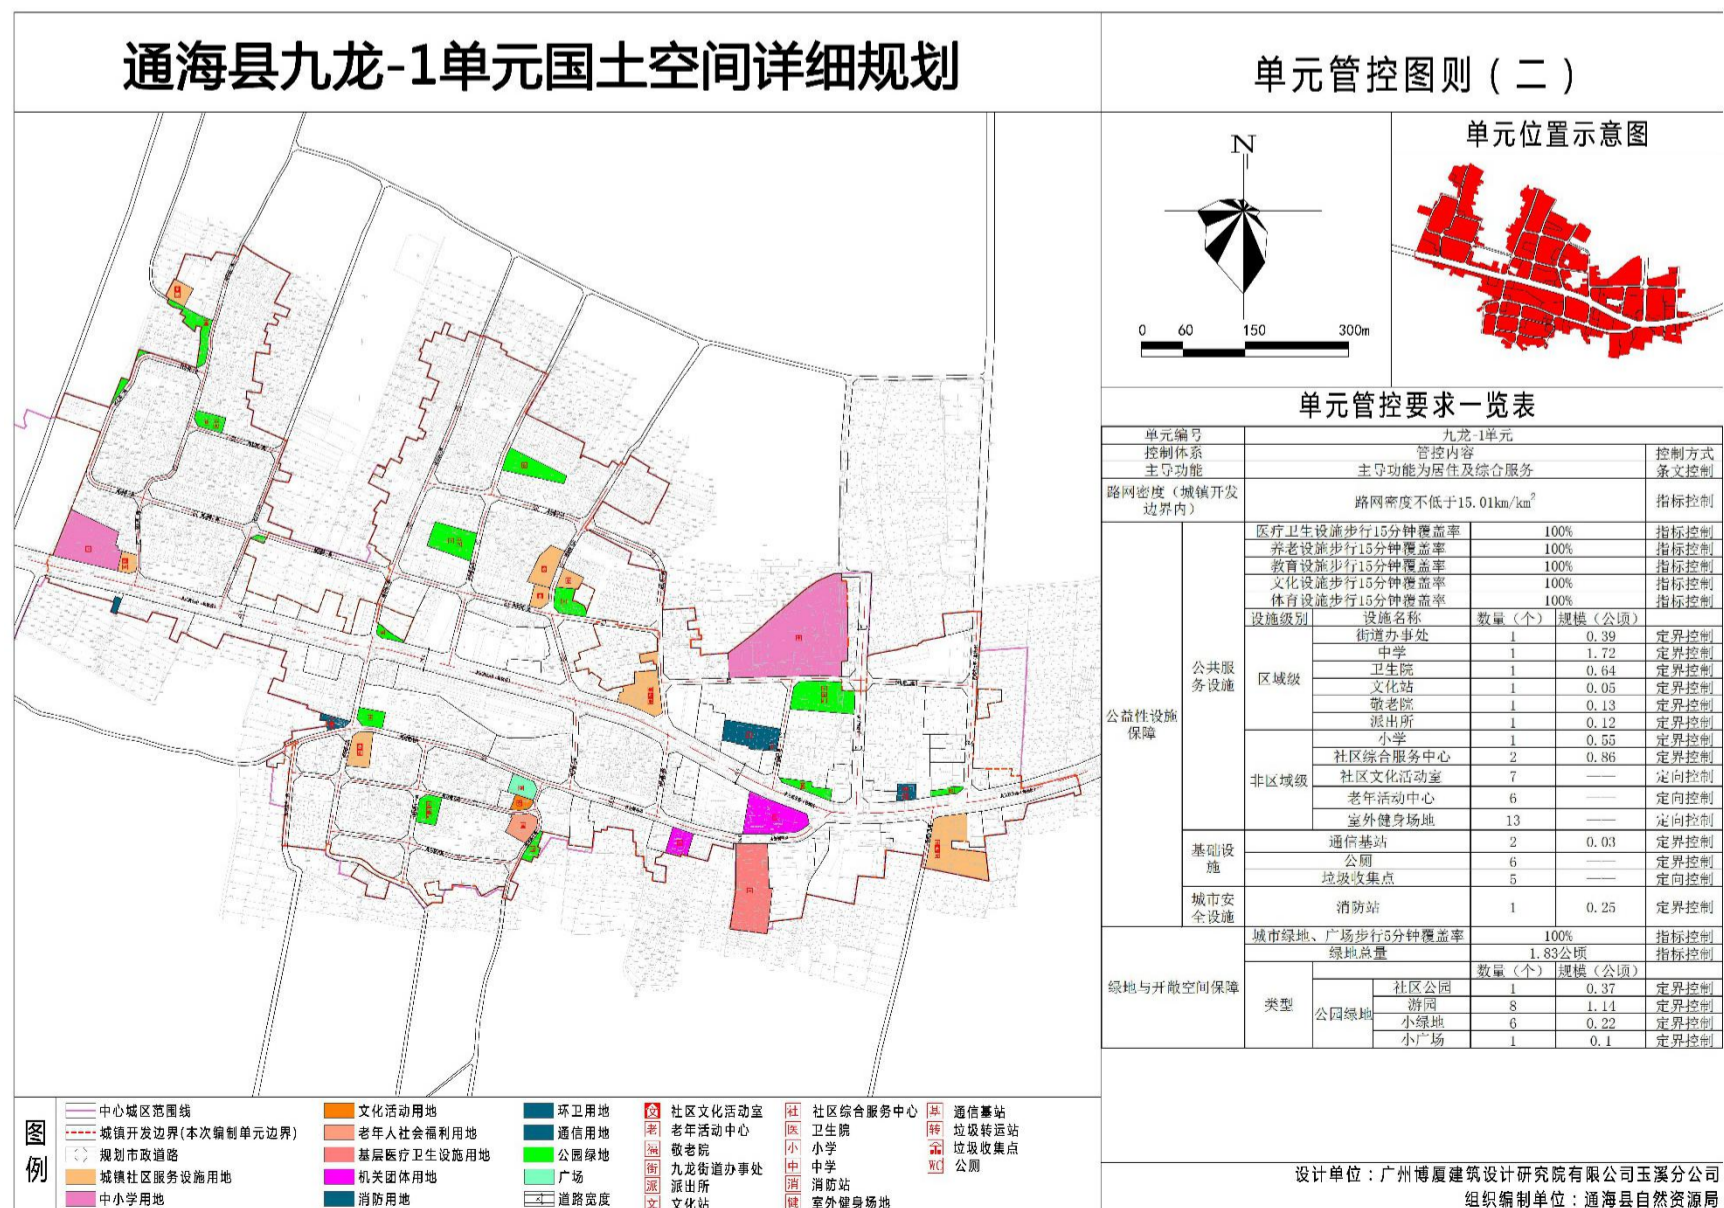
通海县九龙-1单元国土空间详细规划

单元管控图则（二）

N

0 60 150 300m

单元位置示意图

单元管控要求一览表

| 单元编号 | 九龙-1单元 | | | | |
|---|---|---|---|---|---|
| 控制体系 | 管控内容 | | | | 控制方式 |
| 主导功能 | 主导功能为居住及综合服务 | | | | 条文控制 |
| 路网密度（城镇开发边界内） | 路网密度不低于15.01km/km$^2$ | | | | 指标控制 |
| 公益性设施保障 | 公共服务设施 | 医疗卫生设施步行15分钟覆盖率 | 100% | | 指标控制 |
| | | 养老设施步行15分钟覆盖率 | 100% | | 指标控制 |
| | | 教育设施步行15分钟覆盖率 | 100% | | 指标控制 |
| | | 文化设施步行15分钟覆盖率 | 100% | | 指标控制 |
| | | 体育设施步行15分钟覆盖率 | 100% | | 指标控制 |
| | | 设施级别 设施名称 | 数量（个） | 规模（公顷） | |
| | | 区域级 街道办事处 | 1 | 0.39 | 定界控制 |
| | | 中学 | 1 | 1.72 | 定界控制 |
| | | 卫生院 | 1 | 0.64 | 定界控制 |
| | | 文化站 | 1 | 0.05 | 定界控制 |
| | | 敬老院 | 1 | 0.13 | 定界控制 |
| | | 派出所 | 1 | 0.12 | 定界控制 |
| | | 非区域级 小学 | 1 | 0.55 | 定界控制 |
| | | 社区综合服务中心 | 2 | 0.86 | 定界控制 |
| | | 社区文化活动室 | 7 | —— | 定向控制 |
| | | 老年活动中心 | 6 | —— | 定向控制 |
| | | 室外健身场地 | 13 | —— | 定向控制 |
| | 基础设施 | 通信基站 | 2 | 0.03 | 定界控制 |
| | | 公厕 | 6 | —— | 定界控制 |
| | | 垃圾收集点 | 5 | —— | 定向控制 |
| | 城市安全设施 | 消防站 | 1 | 0.25 | 定界控制 |
| 绿地与开敞空间保障 | 城市绿地、广场步行5分钟覆盖率 | 100% | | | 指标控制 |
| | 绿地总量 | 1.83公顷 | | | 指标控制 |
| | 类型 | | 数量（个） | 规模（公顷） | |
| | 公园绿地 社区公园 | | 1 | 0.37 | 定界控制 |
| | 游园 | | 8 | 1.14 | 定界控制 |
| | 小绿地 | | 6 | 0.22 | 定界控制 |
| | 小广场 | | 1 | 0.1 | 定界控制 |

图例
中心城区范围线
城镇开发边界(本次编制单元边界)
规划市政道路
城镇社区服务设施用地
中小学用地
文化活动用地
老年人社会福利用地
基层医疗卫生设施用地
机关团体用地
消防用地
环卫用地
通信用地
公园绿地
广场
道路宽度
文 社区文化活动室
老 老年活动中心
福 敬老院
街 九龙街道办事处
派 派出所
文 文化站
社 社区综合服务中心
医 卫生院
小 小学
中 中学
消 消防站
健 室外健身场地
基 通信基站
转 垃圾转运站
垃圾收集点
WC 公厕

设计单位：广州博厦建筑设计研究院有限公司玉溪分公司
组织编制单位：通海县自然资源局